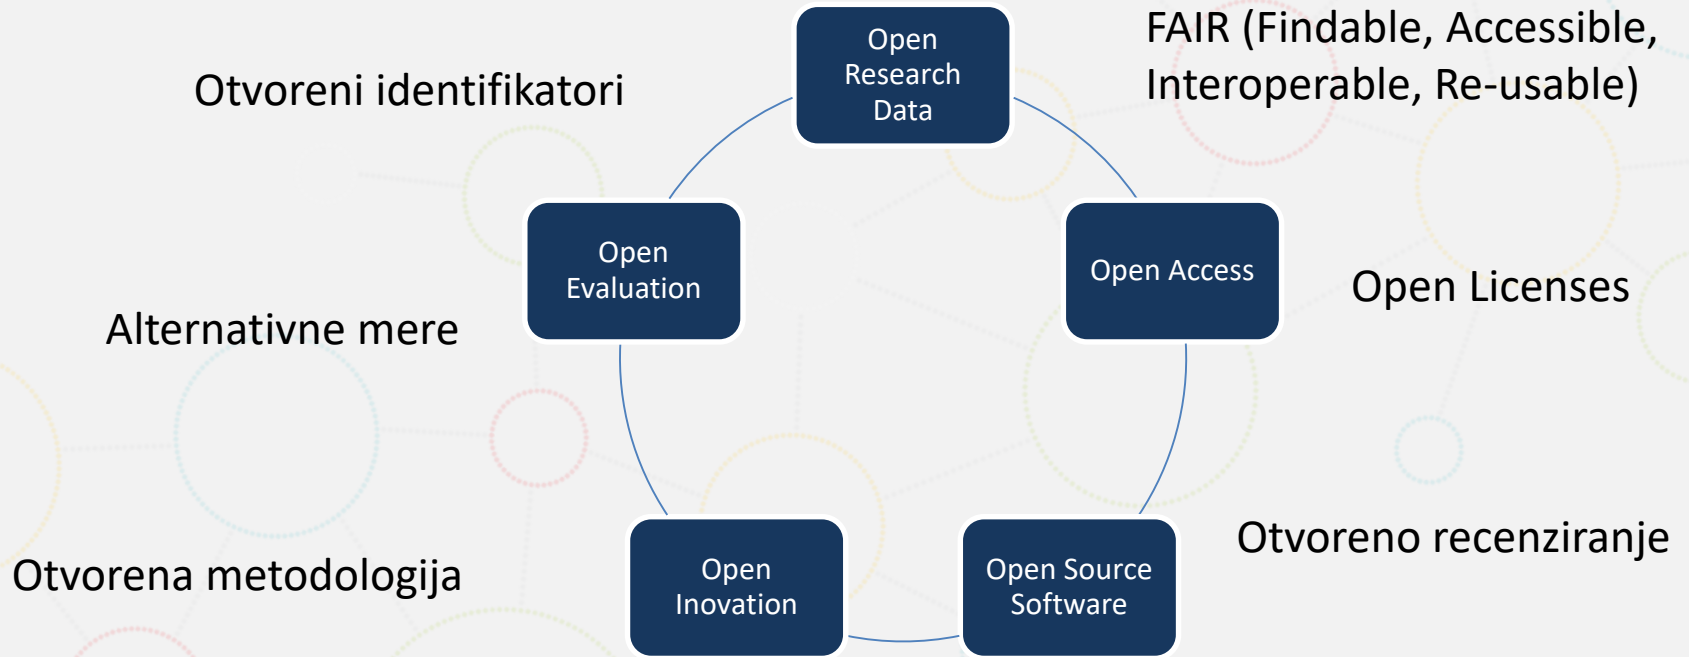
Open Research Data

FAIR (Findable, Accessible, Interoperable, Re-usable)

Otvoreni identifikatori

Open Evaluation

Open Access

Open Licenses

Alternativne mere

Otvoreno recenziranje

Open Inovation

Open Source Software

Otvorena metodologija